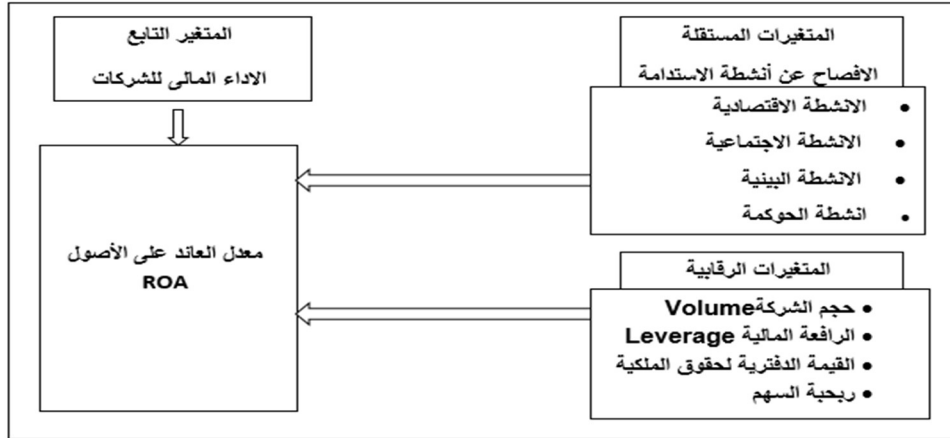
المتغيرات المستقلة

الافصاح عن أنشطة الاستدامة

- الانشطة الاقتصادية
- الانشطة الاجتماعية
- الانشطة البيئية
- انشطة الحوكمة

المتغير التابع

الاداء المالى للشركات

معدل العائد على الأصول

ROA

المتغيرات الرقابية

- حجم الشركةVolume
- الرافعة المالية Leverage
- القيمة الدفترية لحقوق الملكية
- ربحية السهم